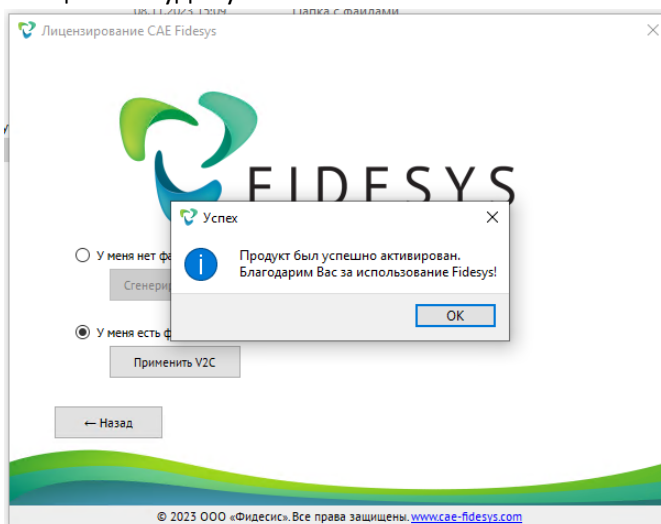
08.11.2023 15:09 Папка с файлами

Лицензирование CAE Fidesys

FIDESYS

Успех

Продукт был успешно активирован.
Благодарим Вас за использование Fidesys!

OK

У меня нет ф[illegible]

Сгенери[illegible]

У меня есть ф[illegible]

Применить V2C

← Назад

© 2023 ООО «Фидесис».Все права защищены. www.cae-fidesys.com